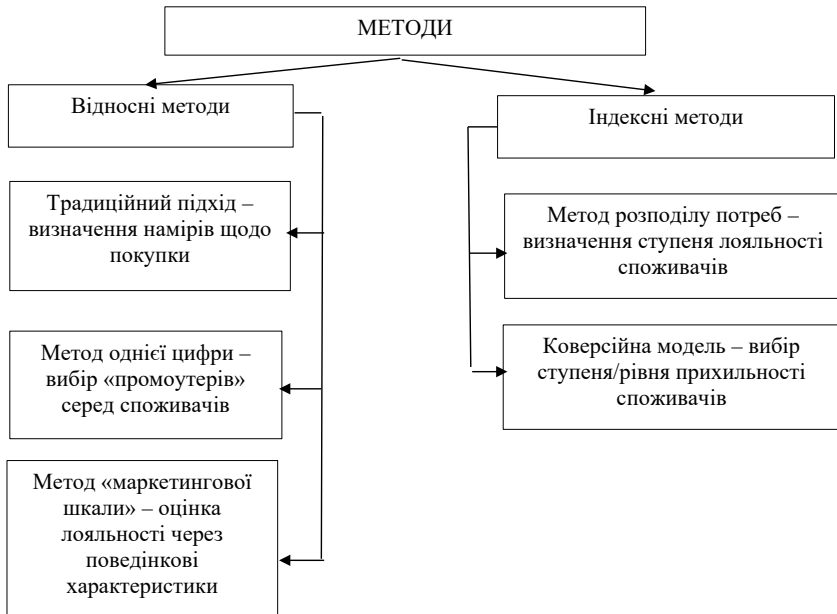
МЕТОДИ

Відносні методи

Традиційний підхід – визначення намірів щодо покупки

Метод однієї цифри – вибір «промоутерів» серед споживачів

Метод «маркетингової шкали» – оцінка лояльності через поведінкові характеристики

Індексні методи

Метод розподілу потреб – визначення ступеня лояльності споживачів

Коверсійна модель – вибір ступеня/рівня прихильності споживачів